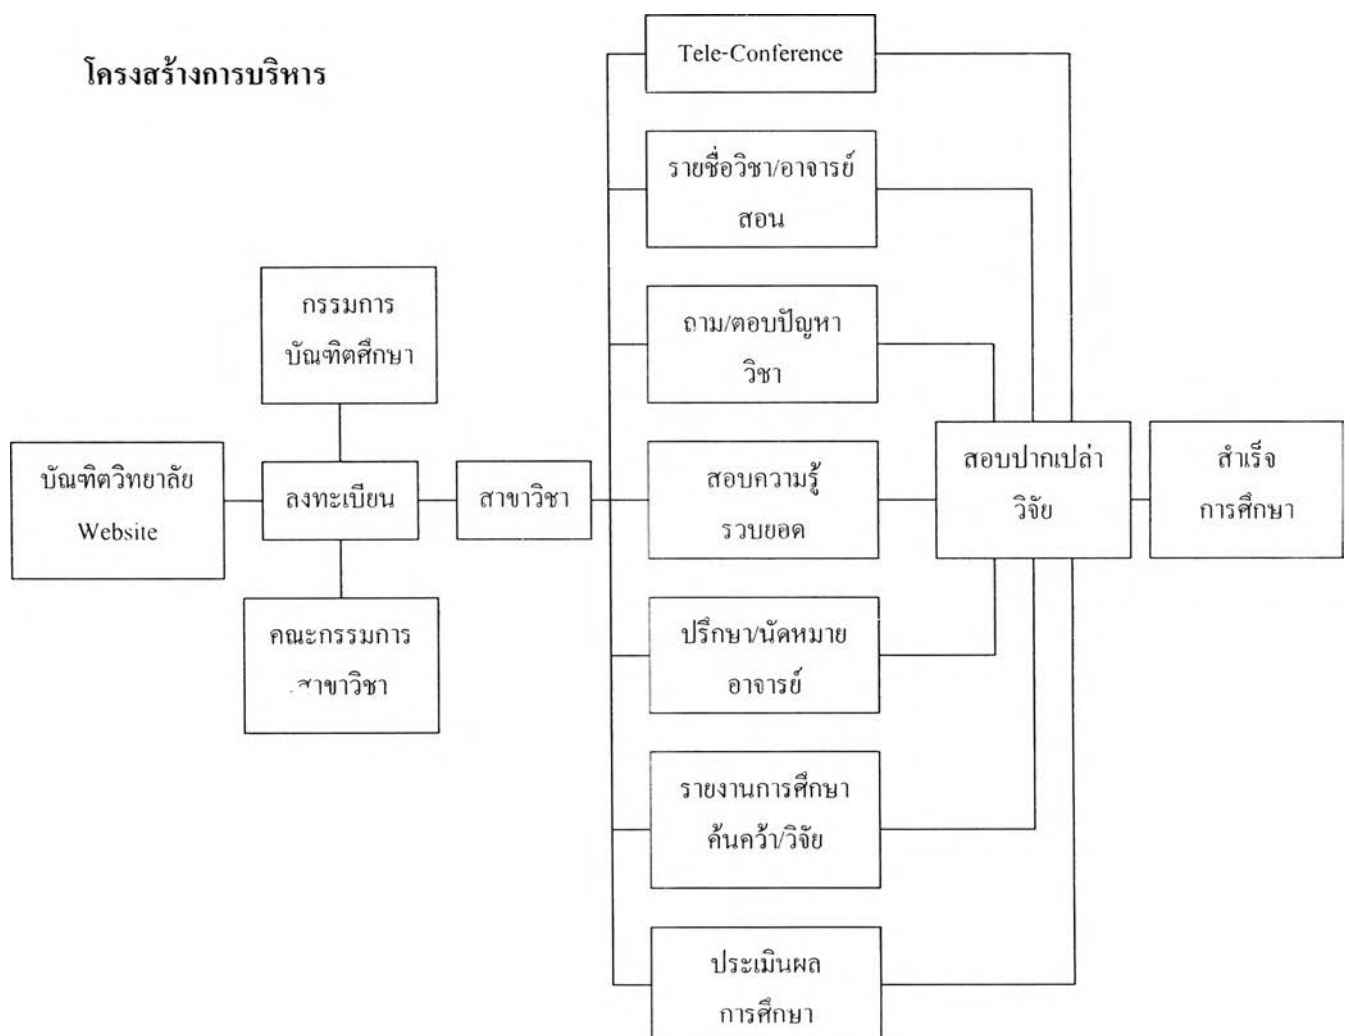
โครงสร้างการบริหาร

Tele-Conference

รายชื่อวิชา/อาจารย์สอน

กรรมการบัณฑิตศึกษา

ถาม/ตอบปัญหาวิชา

บัณฑิตวิทยาลัย Website

ลงทะเบียน

สาขาวิชา

สอบความรู้รวบยอด

สอบปากเปล่าวิจัย

สำเร็จการศึกษา

คณะกรรมการสาขาวิชา

ปรึกษา/นัดหมายอาจารย์

รายงานการศึกษาค้นคว้า/วิจัย

ประเมินผลการศึกษา